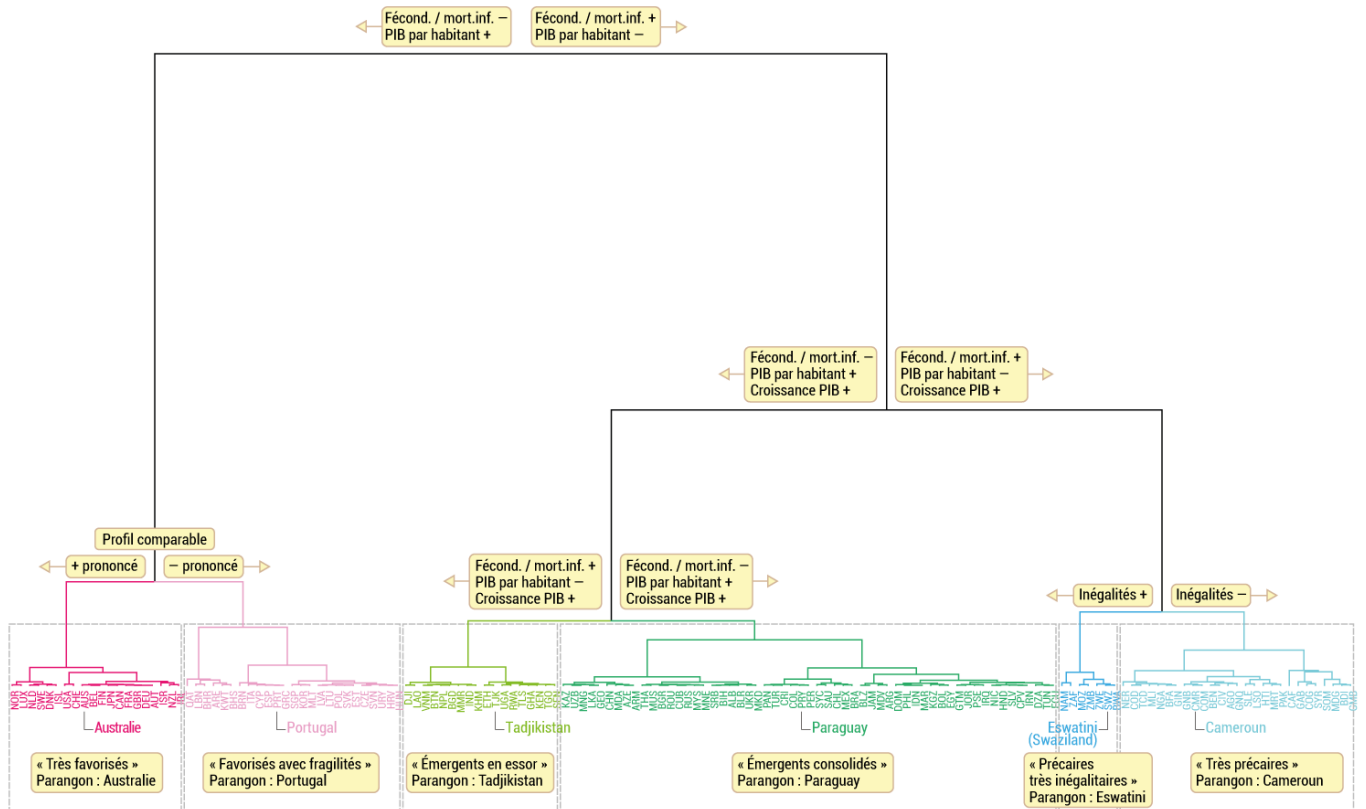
Fécond. / mort.inf. –
PIB par habitant +

Fécond. / mort.inf. +
PIB par habitant –

Fécond. / mort.inf. –
PIB par habitant +
Croissance PIB +

Fécond. / mort.inf. +
PIB par habitant –
Croissance PIB +

Profil comparable

+ prononcé

– prononcé

Fécond. / mort.inf. +
PIB par habitant –
Croissance PIB +

Fécond. / mort.inf. –
PIB par habitant +
Croissance PIB +

Inégalités +

Inégalités –

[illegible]

Australie

Portugal

Tadjikistan

Paraguay

Eswatini
(Swaziland)

Cameroun

« Très favorisés »
Parangon : Australie

« Favorisés avec fragilités »
Parangon : Portugal

« Émergents en essor »
Parangon : Tadjikistan

« Émergents consolidés »
Parangon : Paraguay

« Précaires
très inégalitaires »
Parangon : Eswatini

« Très précaires »
Parangon : Cameroun